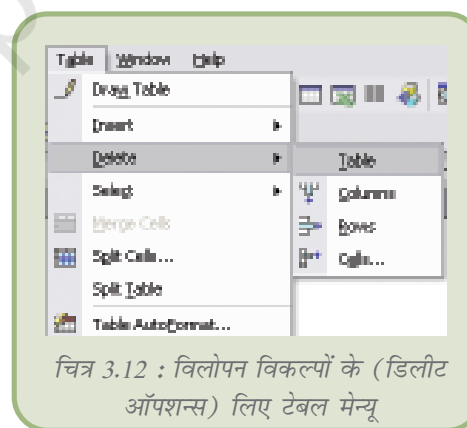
Table Window Help

Draw Table

Insert

Delete

Select

Merge Cells

Split Cells...

Split Table

Table AutoFormat...

Table

Columns

Rows

Cells...

चित्र 3.12 : विलोपन विकल्पों के (डिलीट ऑपशन्स) लिए टेबल मेन्यू